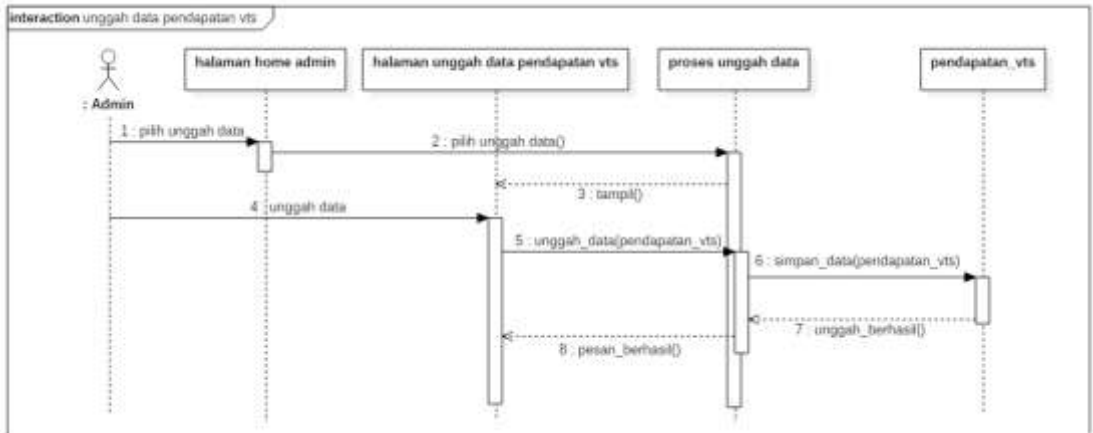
interaction unggah data pendapatan vts

: Admin

halaman home admin

halaman unggah data pendapatan vts

proses unggah data

pendapatan_vts

1 : pilih unggah data

2 : pilih unggah data()

3 : tampil()

4 : unggah data

5 : unggah_data(pendapatan_vts)

6 : simpan_data(pendapatan_vts)

7 : unggah_berhasil()

8 : pesan_berhasil()